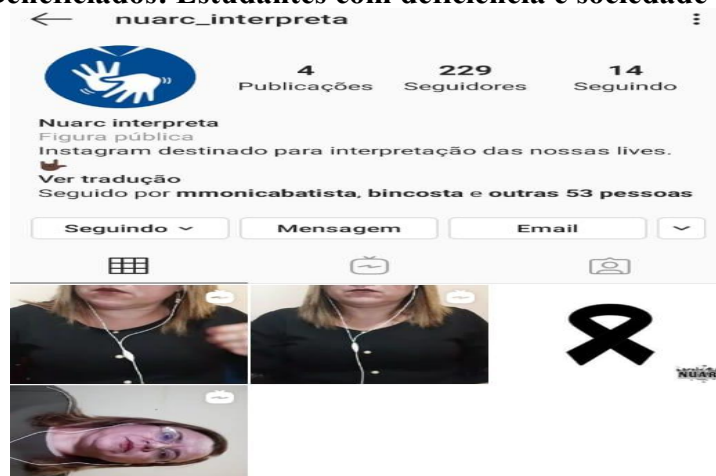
beneficiados: Estudantes com deficiência e sociedade

nuarc_interpreta

4 Publicações
229 Seguidores
14 Seguindo

Nuarc interpreta
Figura pública
Instagram destinado para interpretação das nossas lives.
Ver tradução
Seguido por mmonicabatista, bincosta e outras 53 pessoas

Seguindo
Mensagem
Email

NUARC